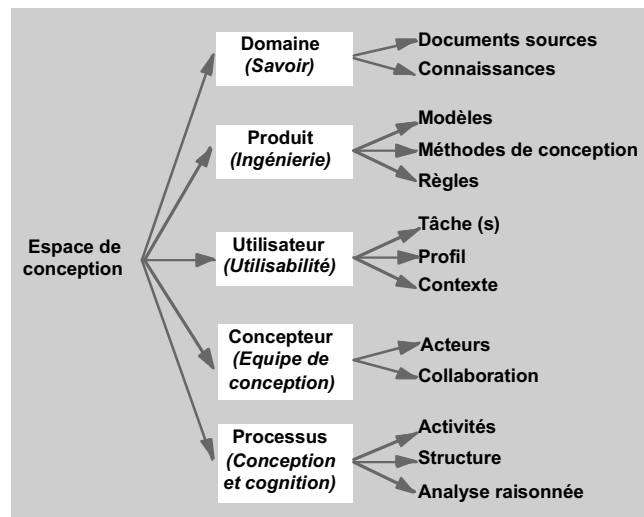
Espace de conception

Domaine
(Savoir)

Documents sources
Connaissances

Produit
(Ingénierie)

Modèles
Méthodes de conception
Règles

Utilisateur
(Utilisabilité)

Tâche (s)
Profil
Contexte

Concepteur
(Equipe de conception)

Acteurs
Collaboration

Processus
(Conception et cognition)

Activités
Structure
Analyse raisonnée